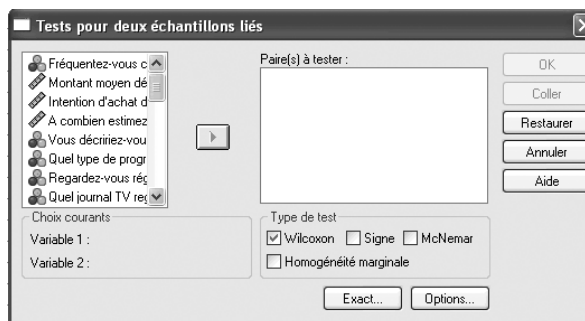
Tests pour deux échantillons liés

Fréquentez-vous c
Montant moyen dé
Intention d'achat d
A combien estimez
Vous décririez-vou
Quel type de progr
Regardez-vous rég
Quel journal TV reç

Paire(s) à tester :

OK
Coller
Restaurer
Annuler
Aide

Choix courants
Variable 1 :
Variable 2 :

Type de test
Wilcoxon
Signe
McNemar
Homogénéité marginale

Exact...
Options...